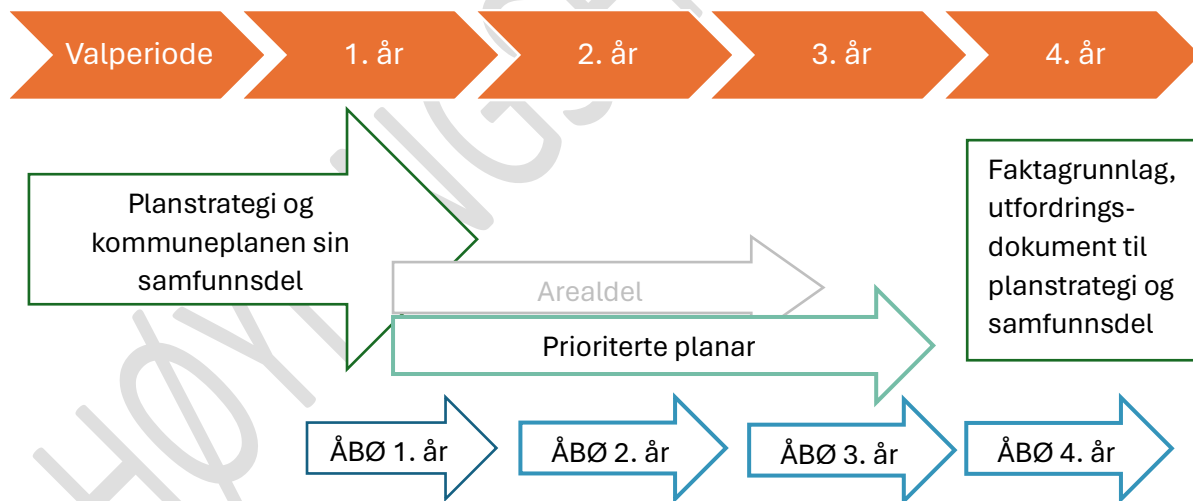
Valperiode

1. år

2. år

3. år

4. år

Planstrategi og kommuneplanen sin samfunnsdel

Arealdel

Prioriterte planar

Faktagrunnlag, utfordringsdokument til planstrategi og samfunnsdel

ÅBØ 1. år

ÅBØ 2. år

ÅBØ 3. år

ÅBØ 4. år

HØYRING